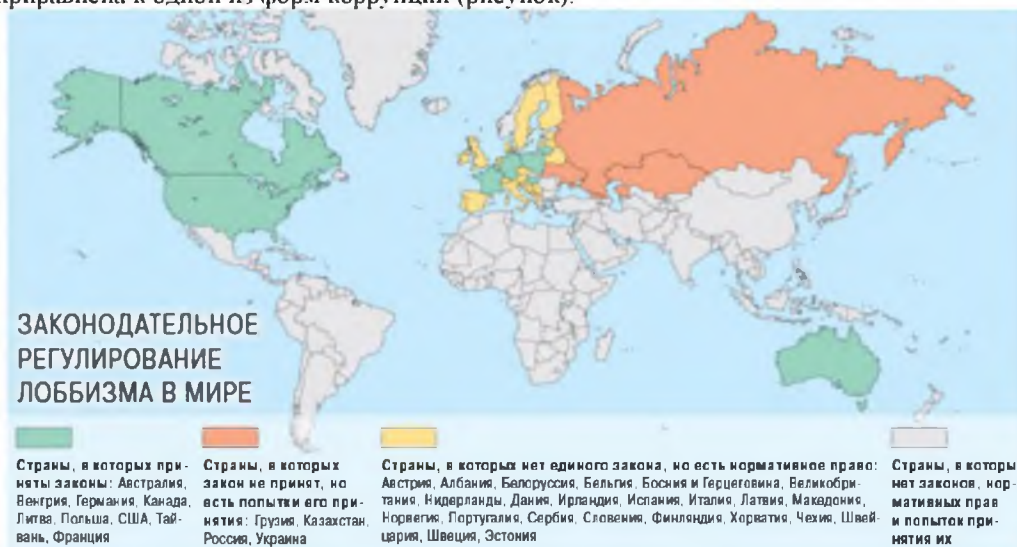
приравнена к одной из форм коррупции (рисунок).

ЗАКОНОДАТЕЛЬНОЕ РЕГУЛИРОВАНИЕ ЛОББИЗМА В МИРЕ

Страны, в которых приняты законы: Австралия, Венгрия, Германия, Канада, Литва, Польша, США, Тайвань, Франция

Страны, в которых закон не принят, но есть попытки его принятия: Грузия, Казахстан, Россия, Украина

Страны, в которых нет единого закона, но есть нормативное право: Австрия, Албания, Белоруссия, Бельгия, Босния и Герцеговина, Великобритания, Нидерланды, Дания, Ирландия, Испания, Италия, Латвия, Македония, Норвегия, Португалия, Сербия, Словения, Финляндия, Хорватия, Чехия, Швейцария, Швеция, Эстония

Страны, в которы нет законов, нормативных прав и попыток принятия их